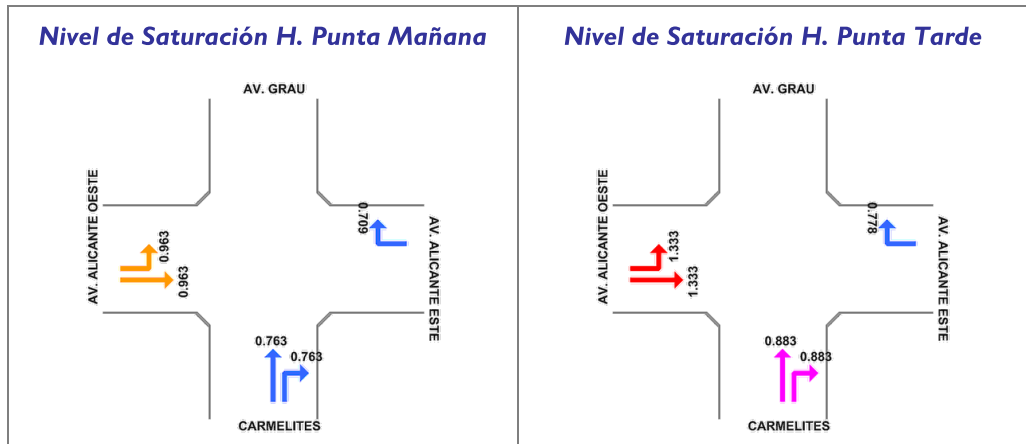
Nivel de Saturación H. Punta Mañana

AV. GRAU

AV. ALICANTE OESTE

0.963

0.963

0.709

AV. ALICANTE ESTE

0.763

0.763

CARMELITES

Nivel de Saturación H. Punta Tarde

AV. GRAU

AV. ALICANTE OESTE

1.333

1.333

0.778

AV. ALICANTE ESTE

0.883

0.883

CARMELITES